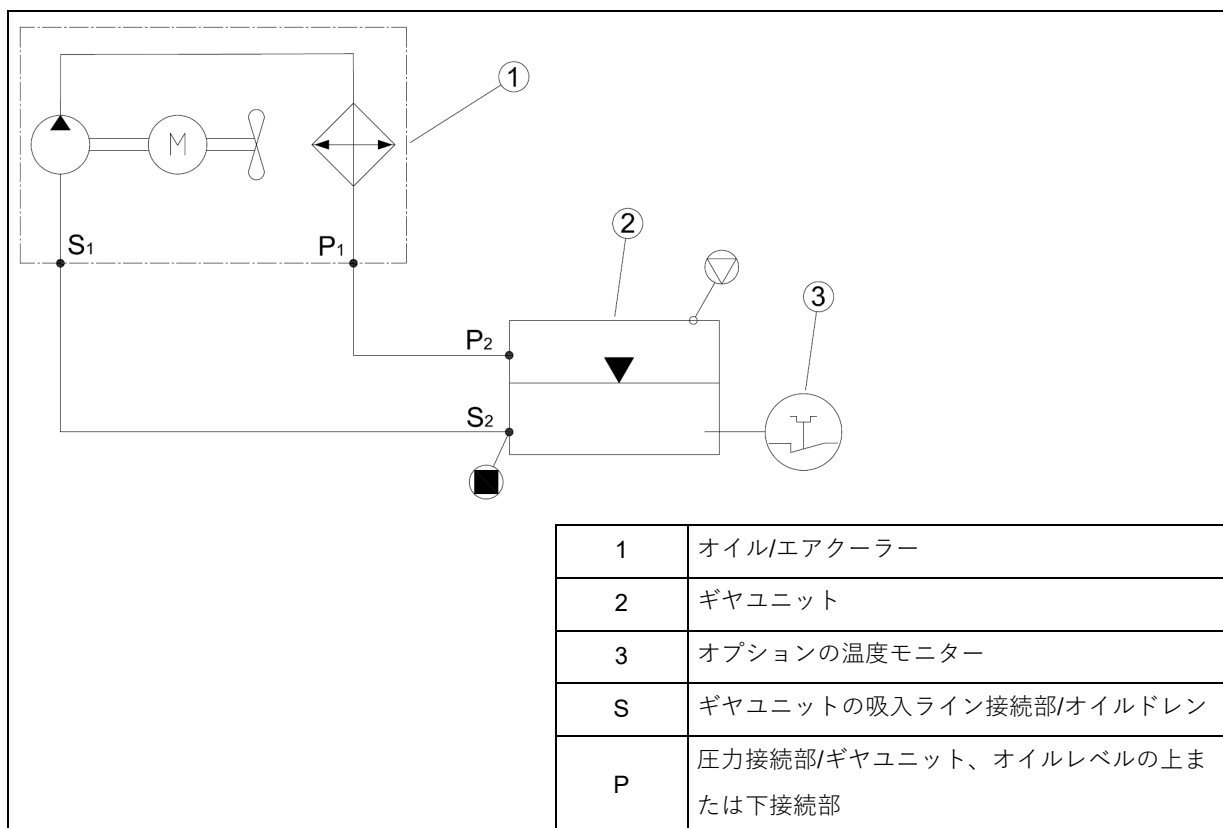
1

M

S$_1$

P$_1$

2

3

P$_2$

S$_2$

| | |
|---|---|
| 1 | オイル/エアクーラー |
| 2 | ギヤユニット |
| 3 | オプションの温度モニター |
| S | ギヤユニットの吸入ライン接続部/オイルドレン |
| P | 圧力接続部/ギヤユニット、オイルレベルの上または下接続部 |